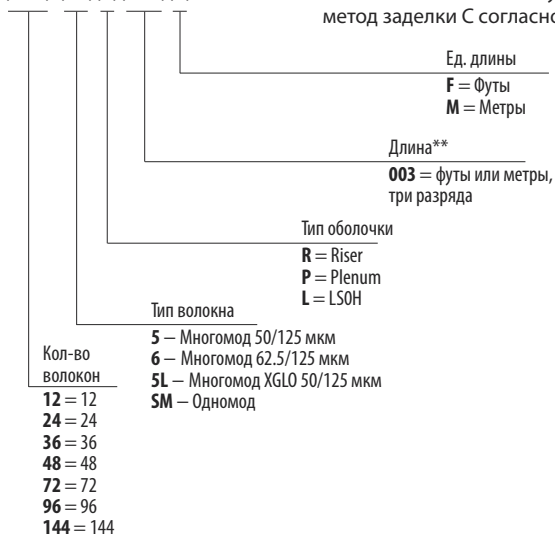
метод заделки С согласно

Ед. длины
**F** = Футы
**M** = Метры

Длина**
**003** = футы или метры, три разряда

Тип оболочки
**R** = Riser
**P** = Plenum
**L** = LS0H

Тип волокна
**5** – Многомод 50/125 мкм
**6** – Многомод 62.5/125 мкм
**5L** – Многомод XGLO 50/125 мкм
**SM** – Одномод

Кол-во волокон
**12** = 12
**24** = 24
**36** = 36
**48** = 48
**72** = 72
**96** = 96
**144** = 144